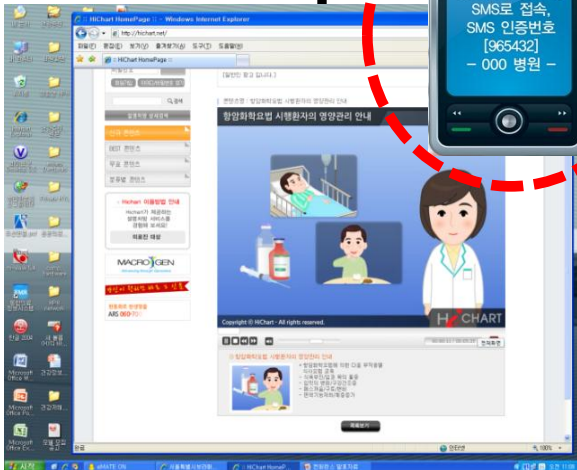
SMS로 접속,
SMS 인증번호
[965432]
– 000 병원 –

:: HiChart HomePage :: - Windows Internet Explorer

http://hichart.net/

파일(F) 편집(E) 보기(V) 즐겨찾기(A) 도구(T) 도움말(H)

:: HiChart HomePage ::

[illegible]

Q 검색

항암화학요법 시행환자의 영양관리 안내

MACROGEN

ARS 060-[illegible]

Copyright © HiChart - All rights reserved.

HiCHART

항암화학요법 시행환자의 영양관리 안내

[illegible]

인터넷

100%

시작

eMATE ON

:: HiChart HomeP...